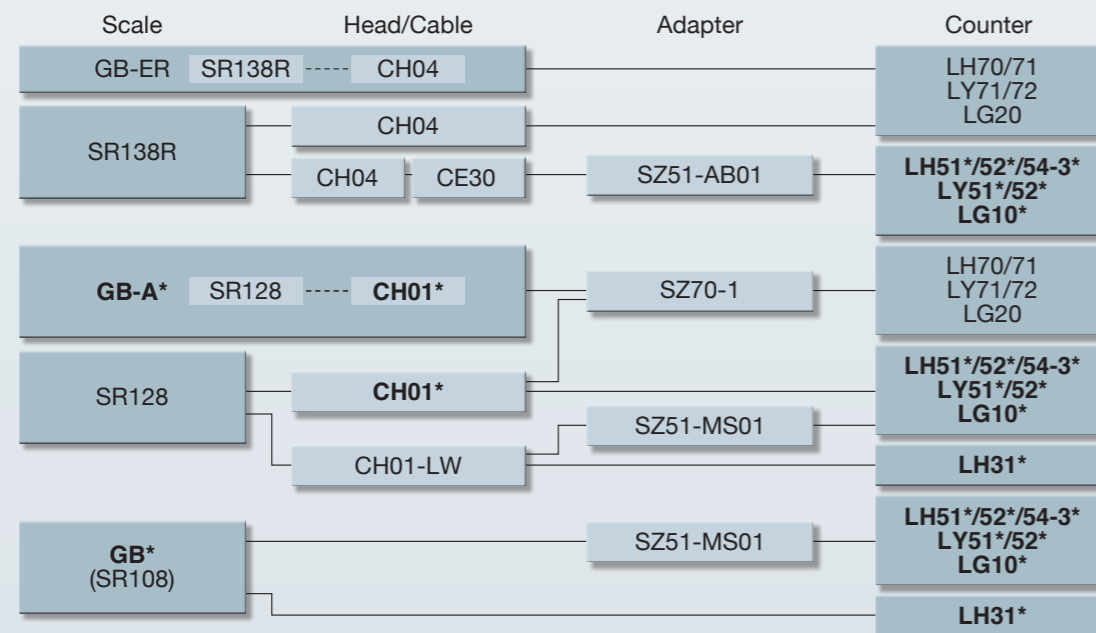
Scale | Head/Cable | Adapter | Counter

GB-ER SR138R CH04

LH70/71
LY71/72
LG20

SR138R

CH04

CH04 CE30

SZ51-AB01

LH51*/52*/54-3*
LY51*/52*
LG10*

GB-A* SR128 CH01*

SZ70-1

LH70/71
LY71/72
LG20

SR128

CH01*

LH51*/52*/54-3*
LY51*/52*
LG10*

SZ51-MS01

CH01-LW

LH31*

GB*
(SR108)

SZ51-MS01

LH51*/52*/54-3*
LY51*/52*
LG10*

LH31*